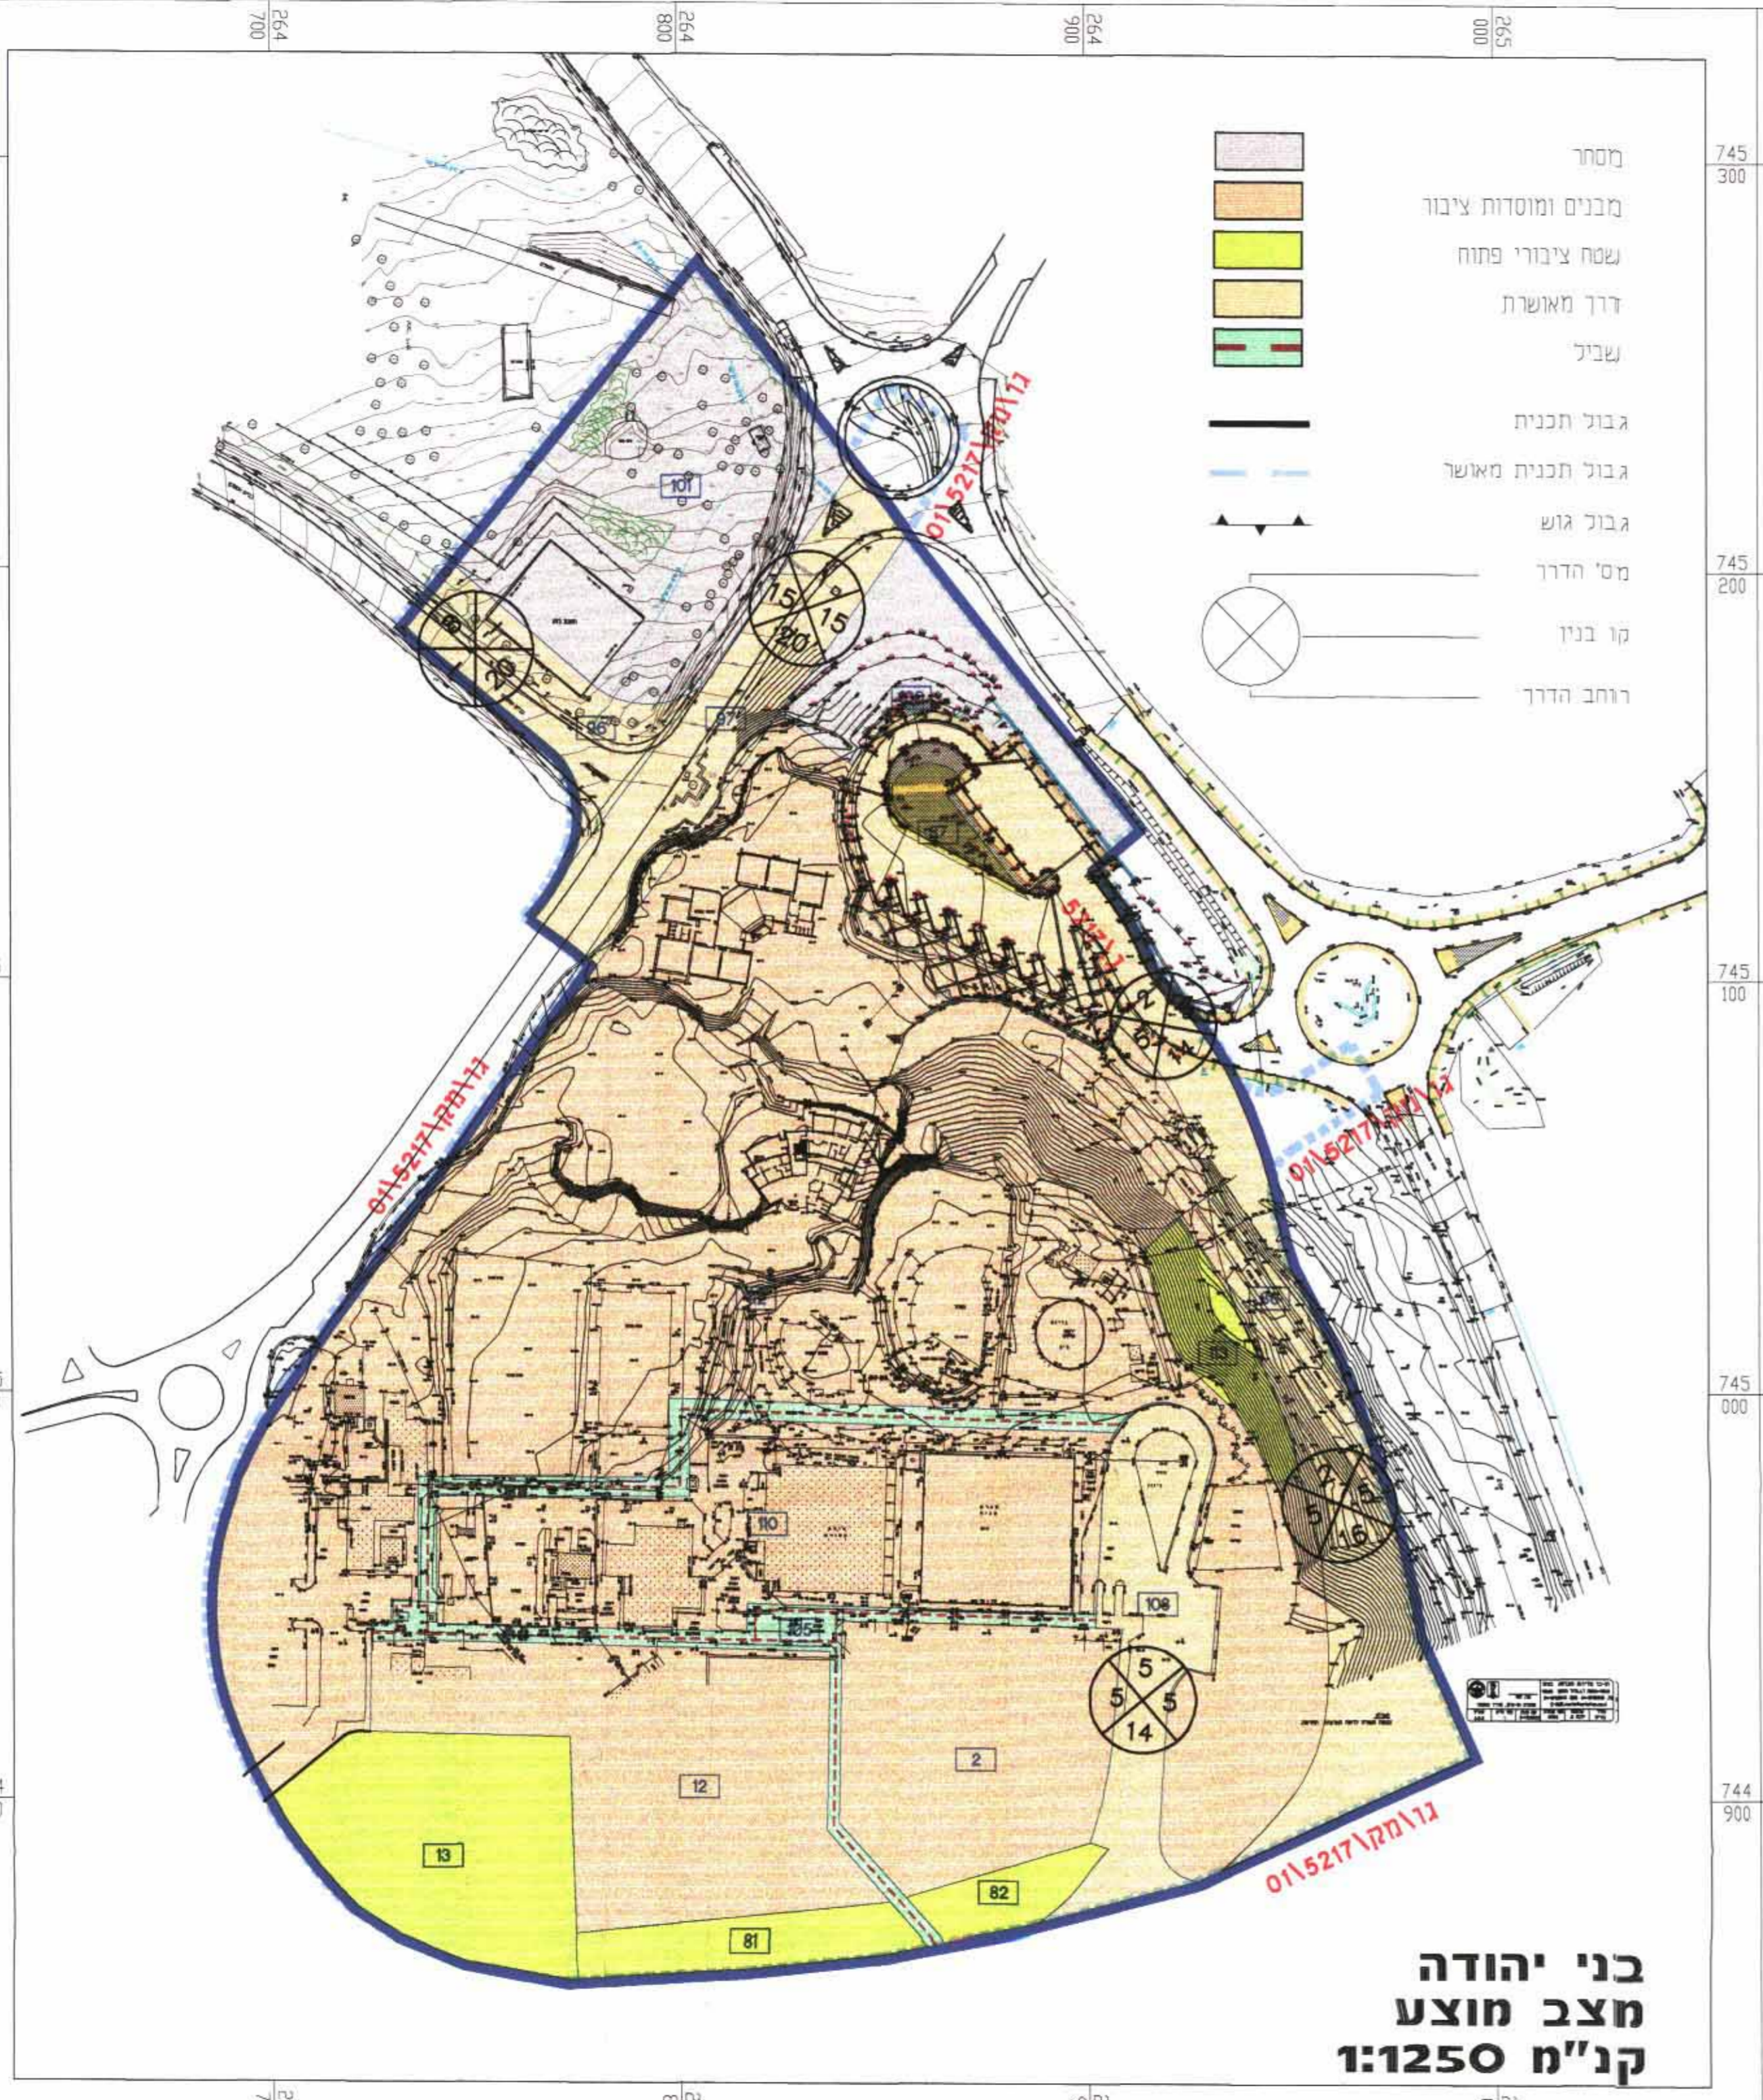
264
700
264
800
264
900
265
000

745
300
745
200
745
100
745
000
744
900

מסחר
מבנים ומוסדות ציבור
שטח ציבורי פתוח
דרך מאושרת
שביל
גבול תכנית
גבול תכנית מאושר
גבול גוש
מס' הדרך
קו בניין
רוחב הדרך

גז\מק\01\5217
גז\מק\01\5217
גז\מק\01\5217
גז\מק\01\5217
גז\מק\5

101
97
96
110
108
12
2
13
81
82

15
15
20
15
5
5
5
14
5
5
16

בני יהודה
מצב מוצע
קנ"מ 1:1250